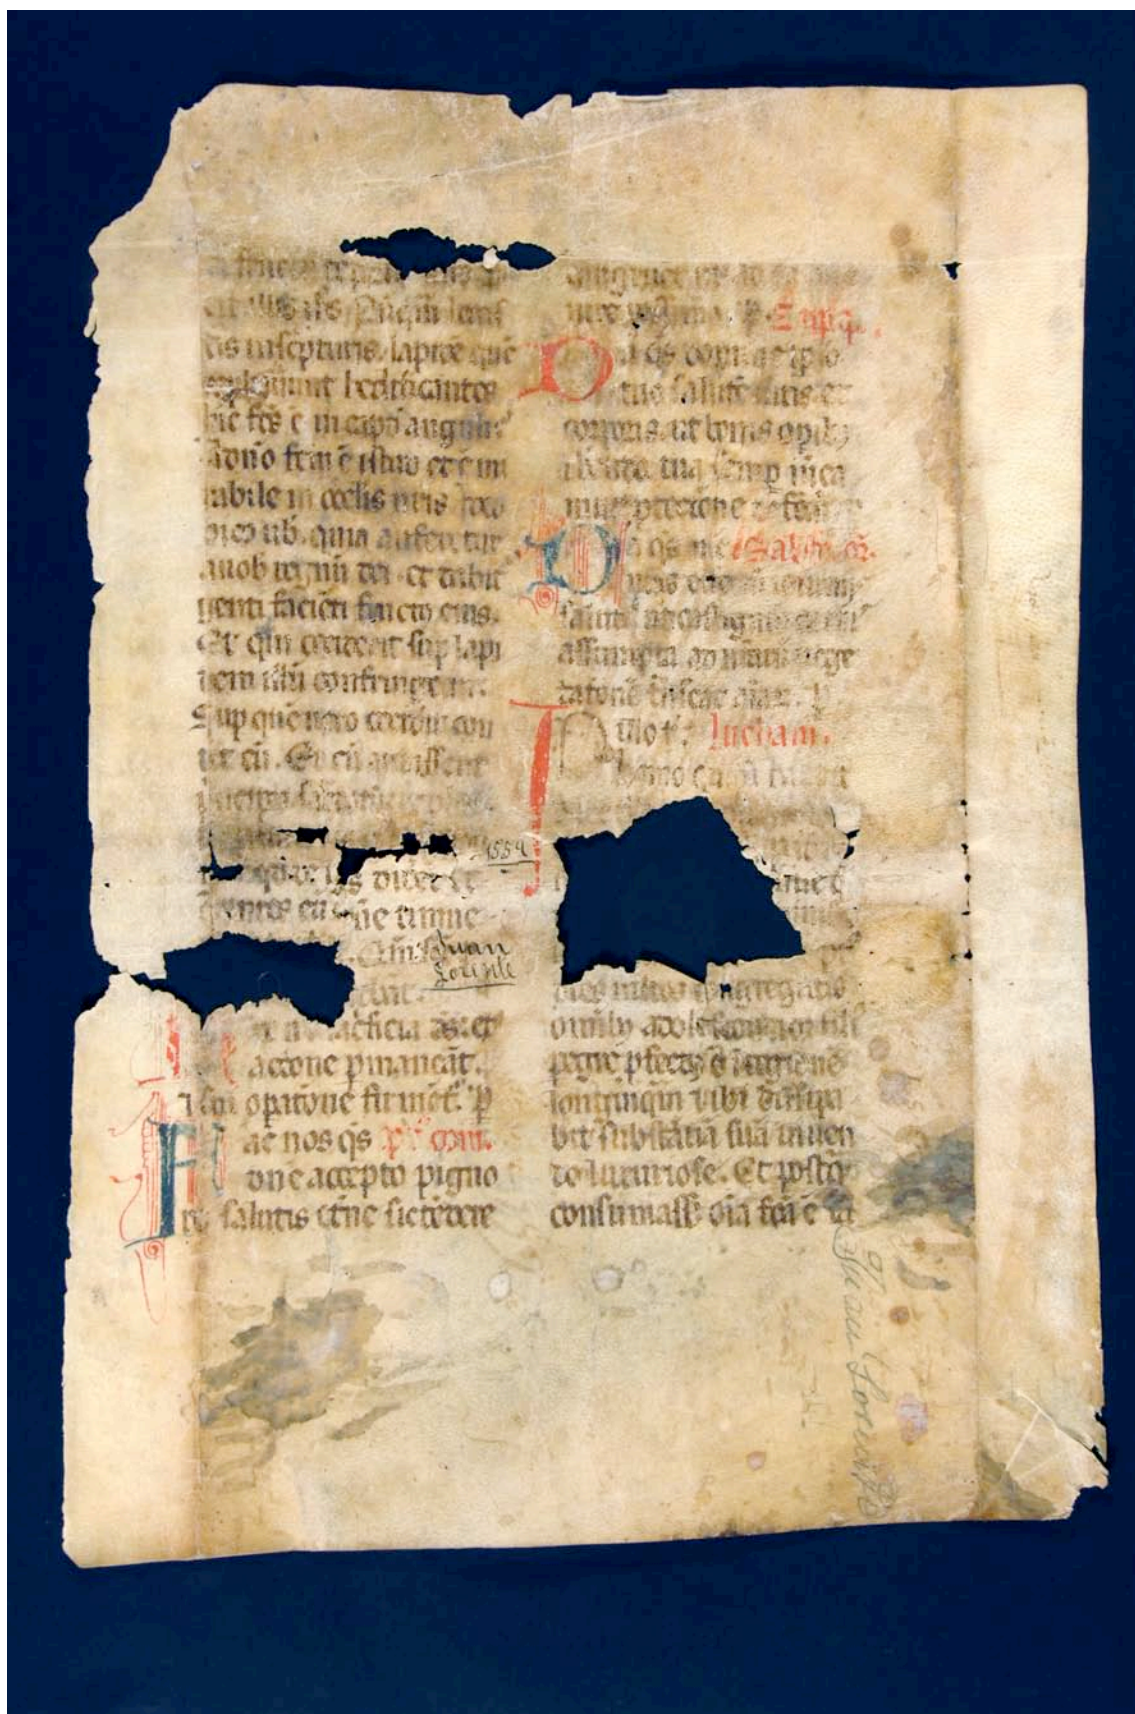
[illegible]
ci illis ihs. Nu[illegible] legistis in scripturis. lapidem quem reprobaverunt edificantes hic factus est in caput anguli. A dño factum est istud et est mirabile in oculis nostris. Ideo dico vob. quia auferetur a vob regnum dei. et dabitur genti facienti fructus eius. Et qui ceciderit sup lapidem istum confringetur. Sup quem vero ceciderit conteret eu. Et cu audissent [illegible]
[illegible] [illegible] dicere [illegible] eu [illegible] timue-
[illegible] Juan Lorente
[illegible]
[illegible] efficacia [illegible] actione pmaneat. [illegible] opatione fit invet. P
Fac nos qs pr. com.
one accepto pignore salutis eterne fieri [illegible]

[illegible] ut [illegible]
nere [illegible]. P. Eps.
Da qs copiam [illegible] tue salutis tuis et corporis. ut bonis operibus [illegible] tua semp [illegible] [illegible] protectione defendi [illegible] qs. me Sabbato.
Da qs omnipotens deus ut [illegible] assumpta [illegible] regeneratione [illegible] diam. P.
In illo t. Luciam.
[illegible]
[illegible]
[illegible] congregatio omnibus adolescentior filius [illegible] pfectus est in regionem longinquam vibi dissipavit substantiam suam vivendo luxuriose. Et postquam consummasset oia fuit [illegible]
1554
Juan Lorente